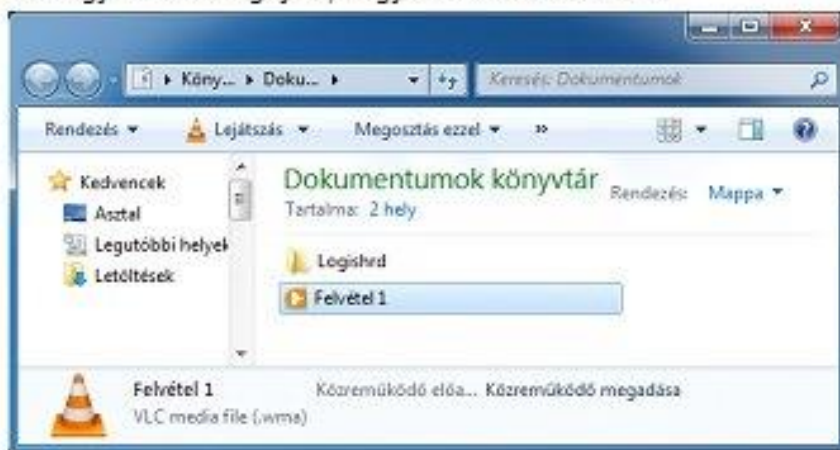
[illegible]

▸ Köny... ▸ Doku... ▸

Keresés: Dokumentumok

Rendezés ▾ Lejátszás ▾ Megosztás ezzel ▾ »

Kedvencek
Asztal
Legutóbbi helyek
Letöltések

Dokumentumok könyvtár
Tartalma: 2 hely

Rendezés: Mappa ▾

Logishrd
Felvétel 1

Felvétel 1
VLC media file (.wma)
Közreműködő elő... Közreműködő megadása